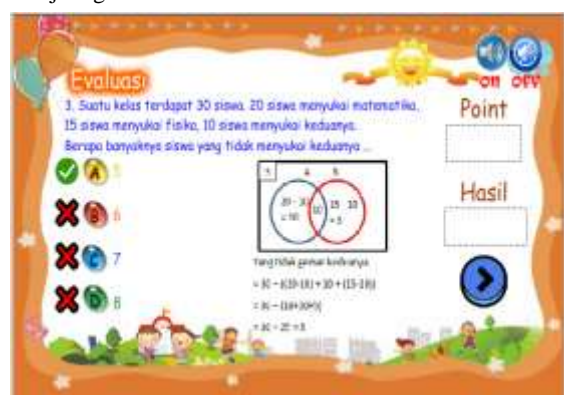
Evaluasi

3. Suatu kelas terdapat 30 siswa. 20 siswa menyukai matematika, 15 siswa menyukai fisika, 10 siswa menyukai keduanya. Berapa banyaknya siswa yang tidak menyukai keduanya ...

A 5

B 6

C 7

D 8

S A B

20 - 10 = 10

10

15 - 10 = 5

Yang tidak gemar keduanya

= 30 − ((20-10) + 10 + (15-10))

= 30 − (10+10+5)

= 30 − 25 = 5

Point

Hasil

ON OFF